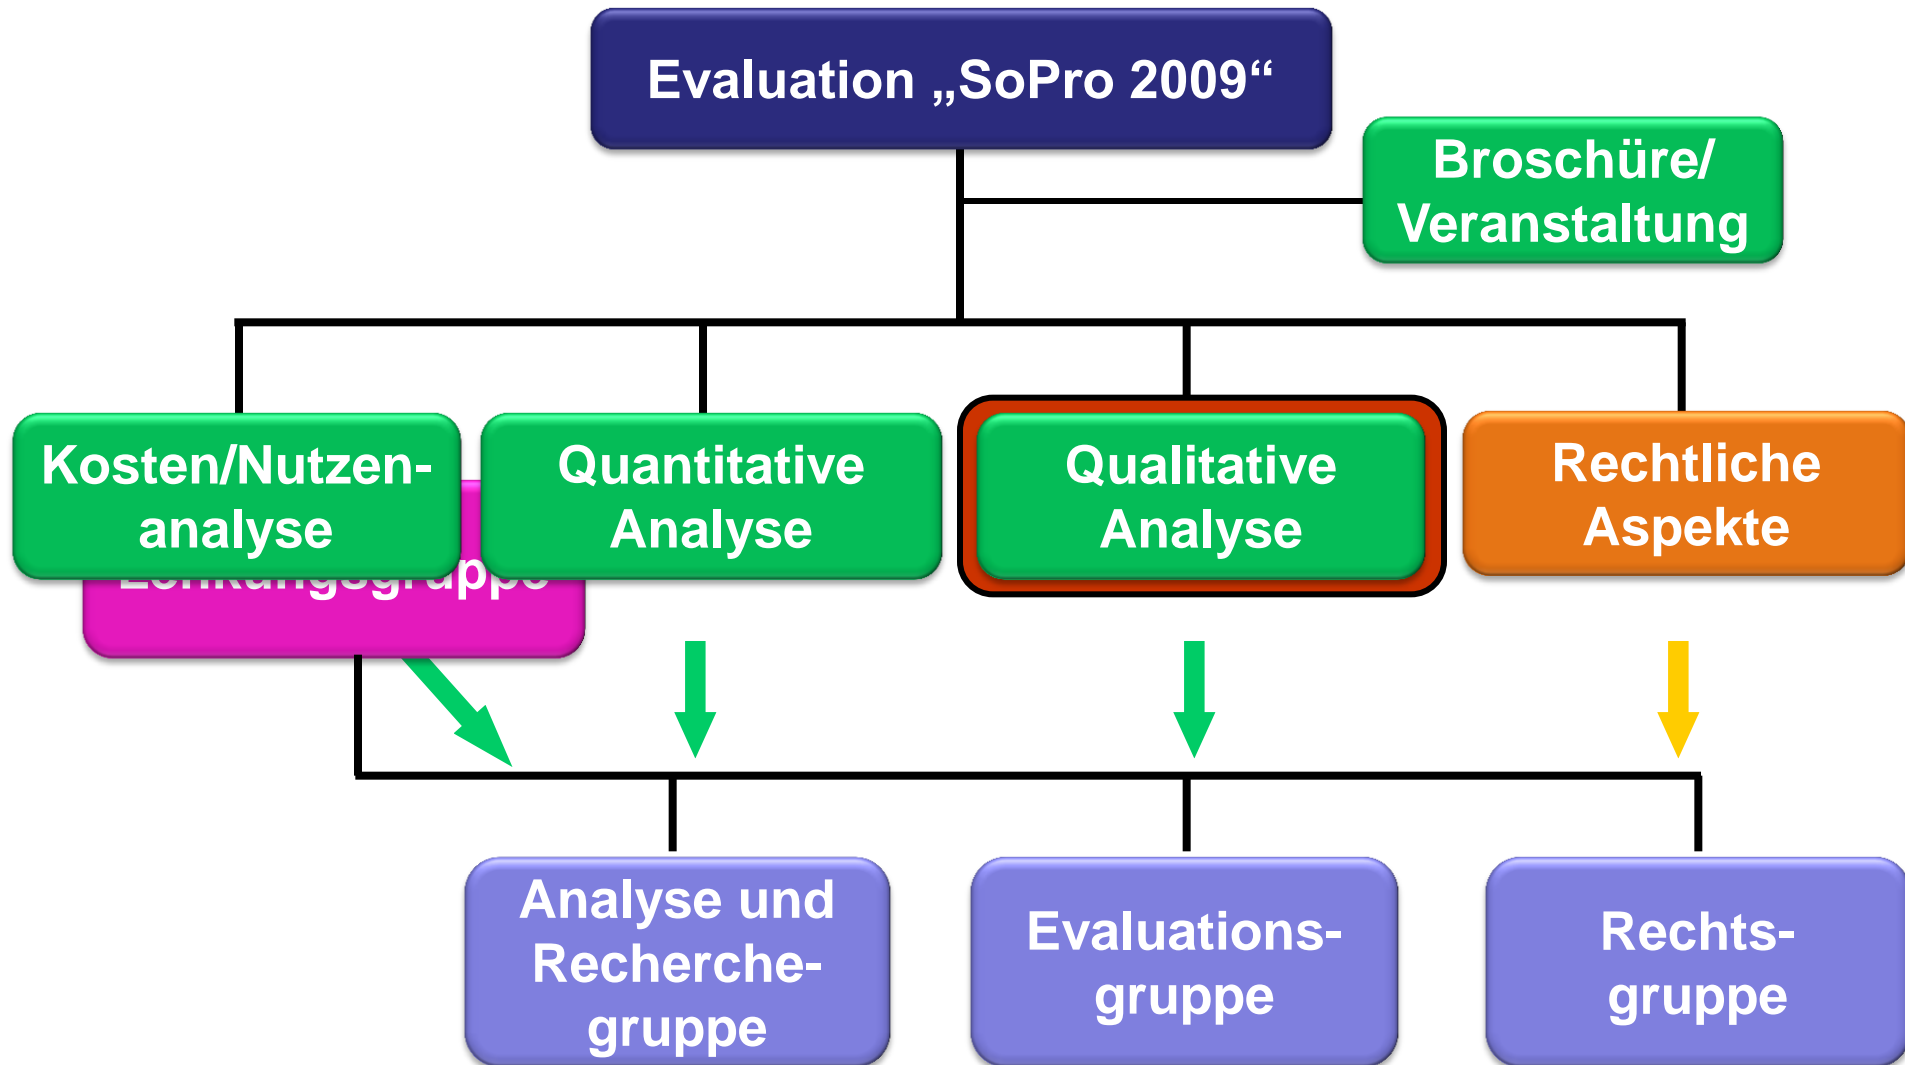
Evaluation „SoPro 2009“

Broschüre/ Veranstaltung

Kosten/Nutzen-analyse

Quantitative Analyse

Qualitative Analyse

Rechtliche Aspekte

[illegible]gruppe

Analyse und Recherche-gruppe

Evaluations-gruppe

Rechts-gruppe